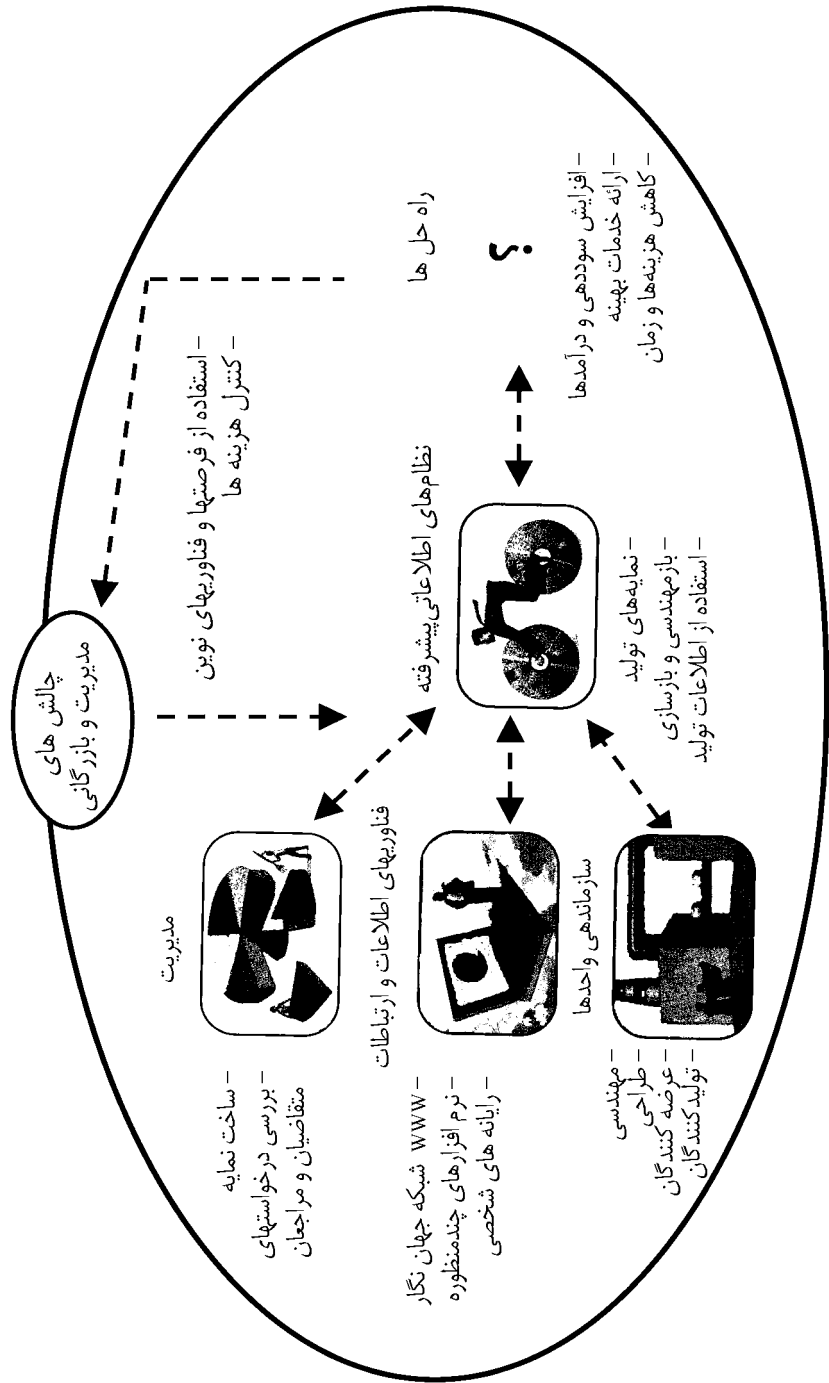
چالش های مدیریت و بازرگانی

– استفاده از فرصتها و فناوریهای نوین
– کنترل هزینه ها

راه حل ها

؟

– افزایش سوددهی و درآمدها
– ارائه خدمات بهینه
– کاهش هزینه‌ها و زمان

نظام‌های اطلاعاتی پیشرفته

– نمایه‌های تولید
– بازمهندسی و بازسازی
– استفاده از اطلاعات تولید

مدیریت

– ساخت نمایه
– بررسی درخواستهای متقاضیان و مراجعان

فناوریهای اطلاعات و ارتباطات

– WWW شبکه جهان نگار
– نرم افزارهای چندمنظوره
– رایانه های شخصی

سازماندهی واحدها

– مهندسی
– طراحی
– عرضه کنندگان
– تولید کنندگان